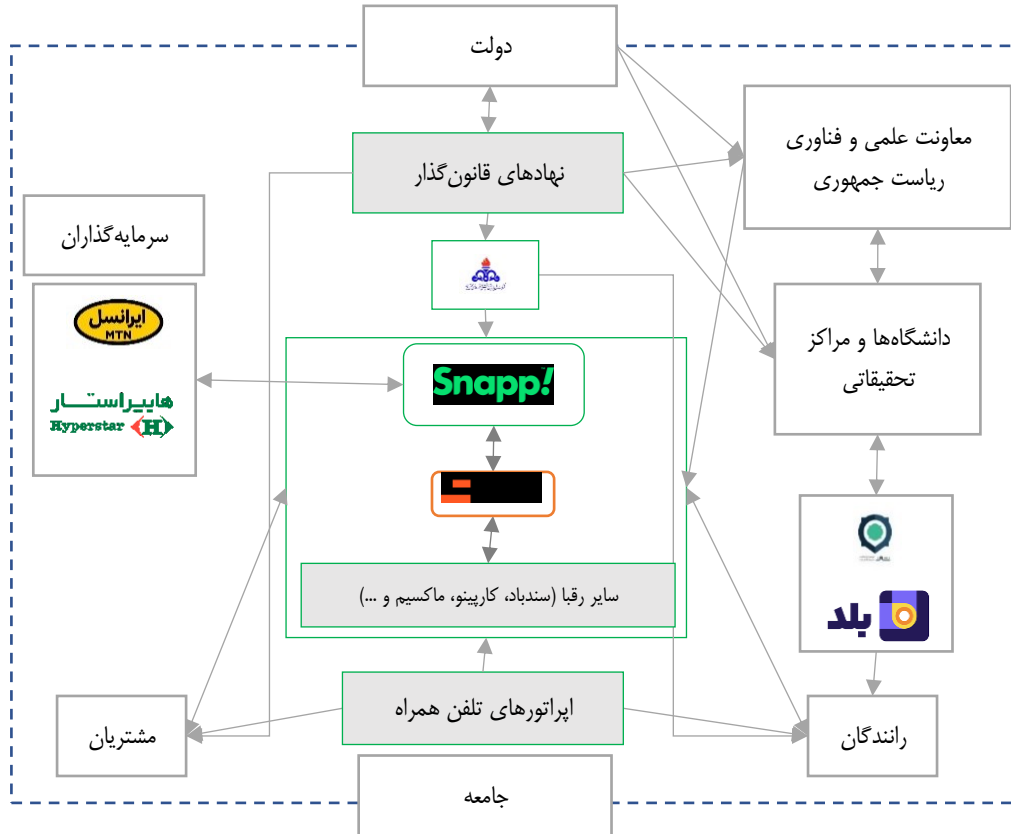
دولت

نهادهای قانون‌گذار

معاونت علمی و فناوری ریاست جمهوری

سرمایه‌گذاران

ایرانسل
MTN

هایپراستار
Hyperstar

Snapp!

دانشگاه‌ها و مراکز تحقیقاتی

سایر رقبا (سندباد، کارپینو، ماکسیم و ...)

بلد

مشتریان

اپراتورهای تلفن همراه

رانندگان

جامعه